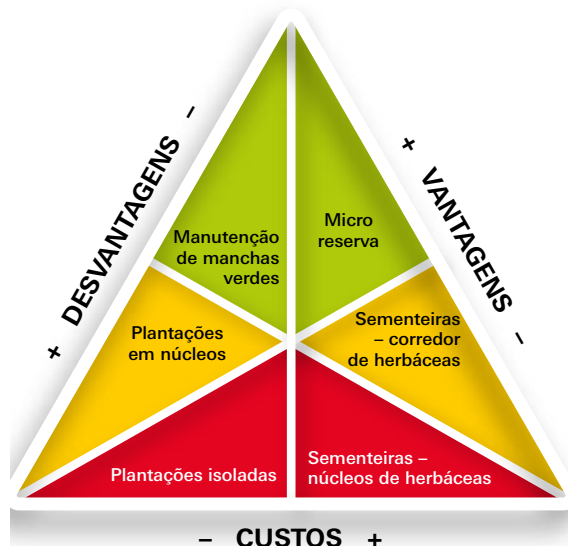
+ DESVANTAGENS –

+ VANTAGENS –

Manutenção de manchas verdes

Micro reserva

Plantações em núcleos

Sementeiras – corredor de herbáceas

Plantações isoladas

Sementeiras – núcleos de herbáceas

– CUSTOS +